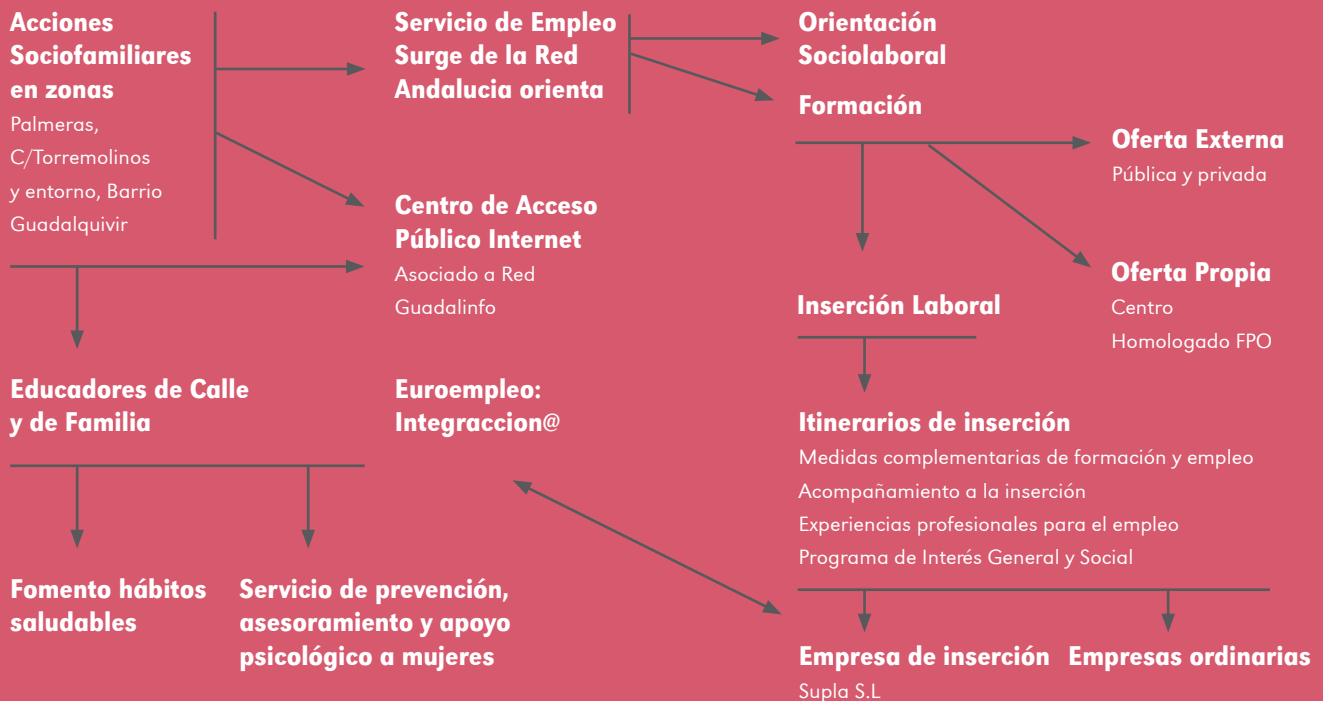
Acciones Sociofamiliares en zonas
Palmeras, C/Torremolinos y entorno, Barrio Guadalquivir

Servicio de Empleo Surge de la Red Andalucia orienta

Orientación Sociolaboral

Formación

Oferta Externa
Pública y privada

Centro de Acceso Público Internet
Asociado a Red Guadalinfo

Oferta Propia
Centro Homologado FPO

Inserción Laboral

Educadores de Calle y de Familia

Euroempleo: Integraccion@

Itinerarios de inserción
Medidas complementarias de formación y empleo
Acompañamiento a la inserción
Experiencias profesionales para el empleo
Programa de Interés General y Social

Fomento hábitos saludables

Servicio de prevención, asesoramiento y apoyo psicológico a mujeres

Empresa de inserción
Supla S.L

Empresas ordinarias